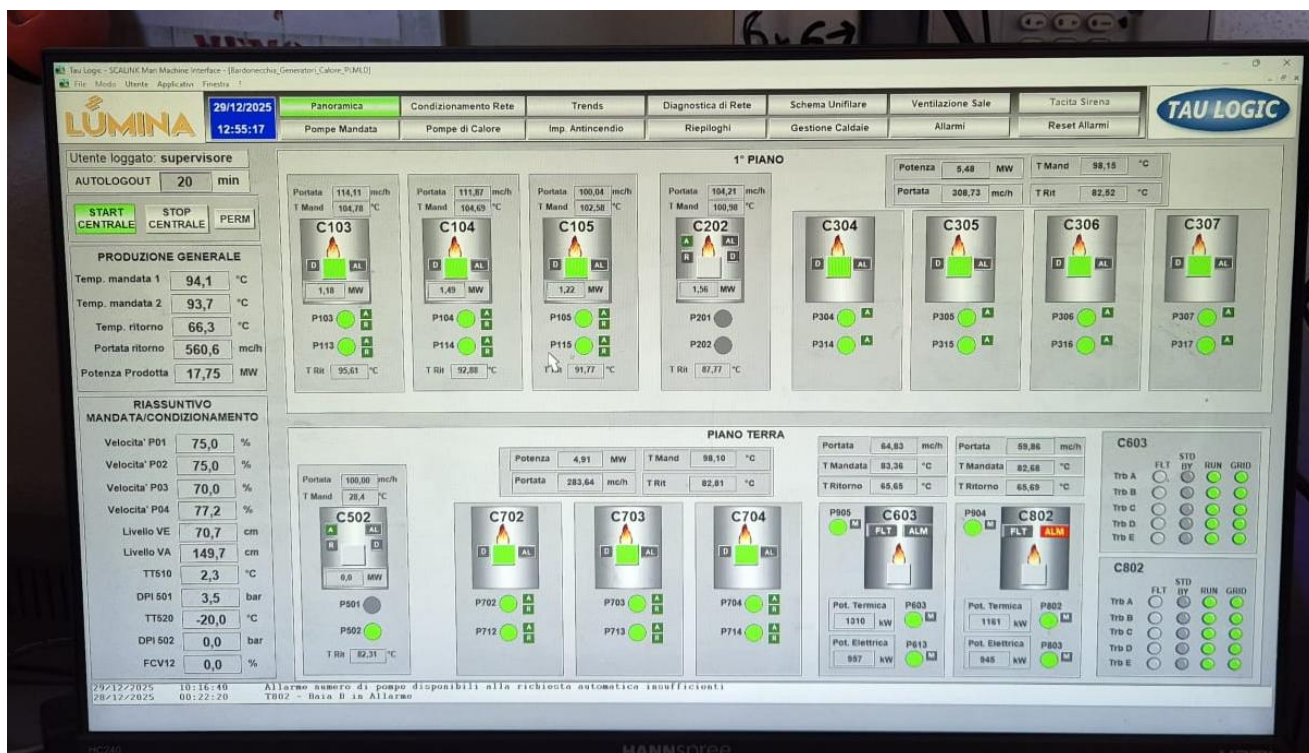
Tau Logic - SCALINK Man Machine Interface - [Bardonecchia_Generatori_Calore_P.MLD]
File Modo Utente Applicativi Finestra ?

LUMINA
29/12/2025
12:55:17
Panoramica | Condizionamento Rete | Trends | Diagnostica di Rete | Schema Unifilare | Ventilazione Sale | Tacita Sirena
Pompe Mandata | Pompe di Calore | Imp. Antincendio | Riepiloghi | Gestione Caldaie | Allarmi | Reset Allarmi
TAU LOGIC

Utente loggato: supervisore
AUTOLOGOUT 20 min
START CENTRALE | STOP CENTRALE | PERM

PRODUZIONE GENERALE
| Temp. mandata 1 | 94,1 | °C |
|---|---|---|
| Temp. mandata 2 | 93,7 | °C |
| Temp. ritorno | 66,3 | °C |
| Portata ritorno | 560,6 | mc/h |
| Potenza Prodotta | 17,75 | MW |

RIASSUNTIVO MANDATA/CONDIZIONAMENTO
| Velocita' P01 | 75,0 | % |
|---|---|---|
| Velocita' P02 | 75,0 | % |
| Velocita' P03 | 70,0 | % |
| Velocita' P04 | 77,2 | % |
| Livello VE | 70,7 | cm |
| Livello VA | 149,7 | cm |
| TT510 | 2,3 | °C |
| DPI 501 | 3,5 | bar |
| TT520 | -20,0 | °C |
| DPI 502 | 0,0 | bar |
| FCV12 | 0,0 | % |

1° PIANO
Potenza 5,48 MW | T Mand 98,15 °C
Portata 308,73 mc/h | T Rit 82,52 °C

Portata 114,11 mc/h T Mand 104,78 °C C103 D AL 1,18 MW P103 A R P113 A R T Rit 95,61 °C
Portata 111,87 mc/h T Mand 104,69 °C C104 D AL 1,49 MW P104 A R P114 A R T Rit 92,88 °C
Portata 100,04 mc/h T Mand 102,58 °C C105 D AL 1,22 MW P105 A R P115 A R T Rit 91,77 °C
Portata 104,21 mc/h T Mand 100,98 °C C202 A AL R D 1,56 MW P201 P202 T Rit 87,77 °C
C304 D AL P304 A P314 A
C305 D AL P305 A P315 A
C306 D AL P306 A P316 A
C307 D AL P307 A P317 A

PIANO TERRA
Potenza 4,91 MW | T Mand 98,10 °C
Portata 283,64 mc/h | T Rit 82,81 °C
Portata 64,83 mc/h | T Mandata 83,36 °C | T Ritorno 65,65 °C
Portata 59,86 mc/h | T Mandata 82,68 °C | T Ritorno 65,69 °C

Portata 100,00 mc/h T Mand 28,4 °C C502 A AL R D 0,0 MW P501 P502 T Rit 82,31 °C
C702 D AL P702 A R P712 A R
C703 D AL P703 A R P713 A R
C704 D AL P704 A R P714 A R
P905 M C603 FLT ALM Pot. Termica 1310 kW P603 M Pot. Elettrica 957 kW P613 M
P904 M C802 FLT ALM Pot. Termica 1161 kW P802 M Pot. Elettrica 945 kW P803 M

C603 FLT STD BY RUN GRID
Trb A
Trb B
Trb C
Trb D
Trb E

C802 FLT STD BY RUN GRID
Trb A
Trb B
Trb C
Trb D
Trb E

29/12/2025 10:16:40 Allarme numero di pompe disponibili alla richiesta automatica insufficienti
28/12/2025 00:22:20 T802 - Baia H in Allarme

HANNSpree